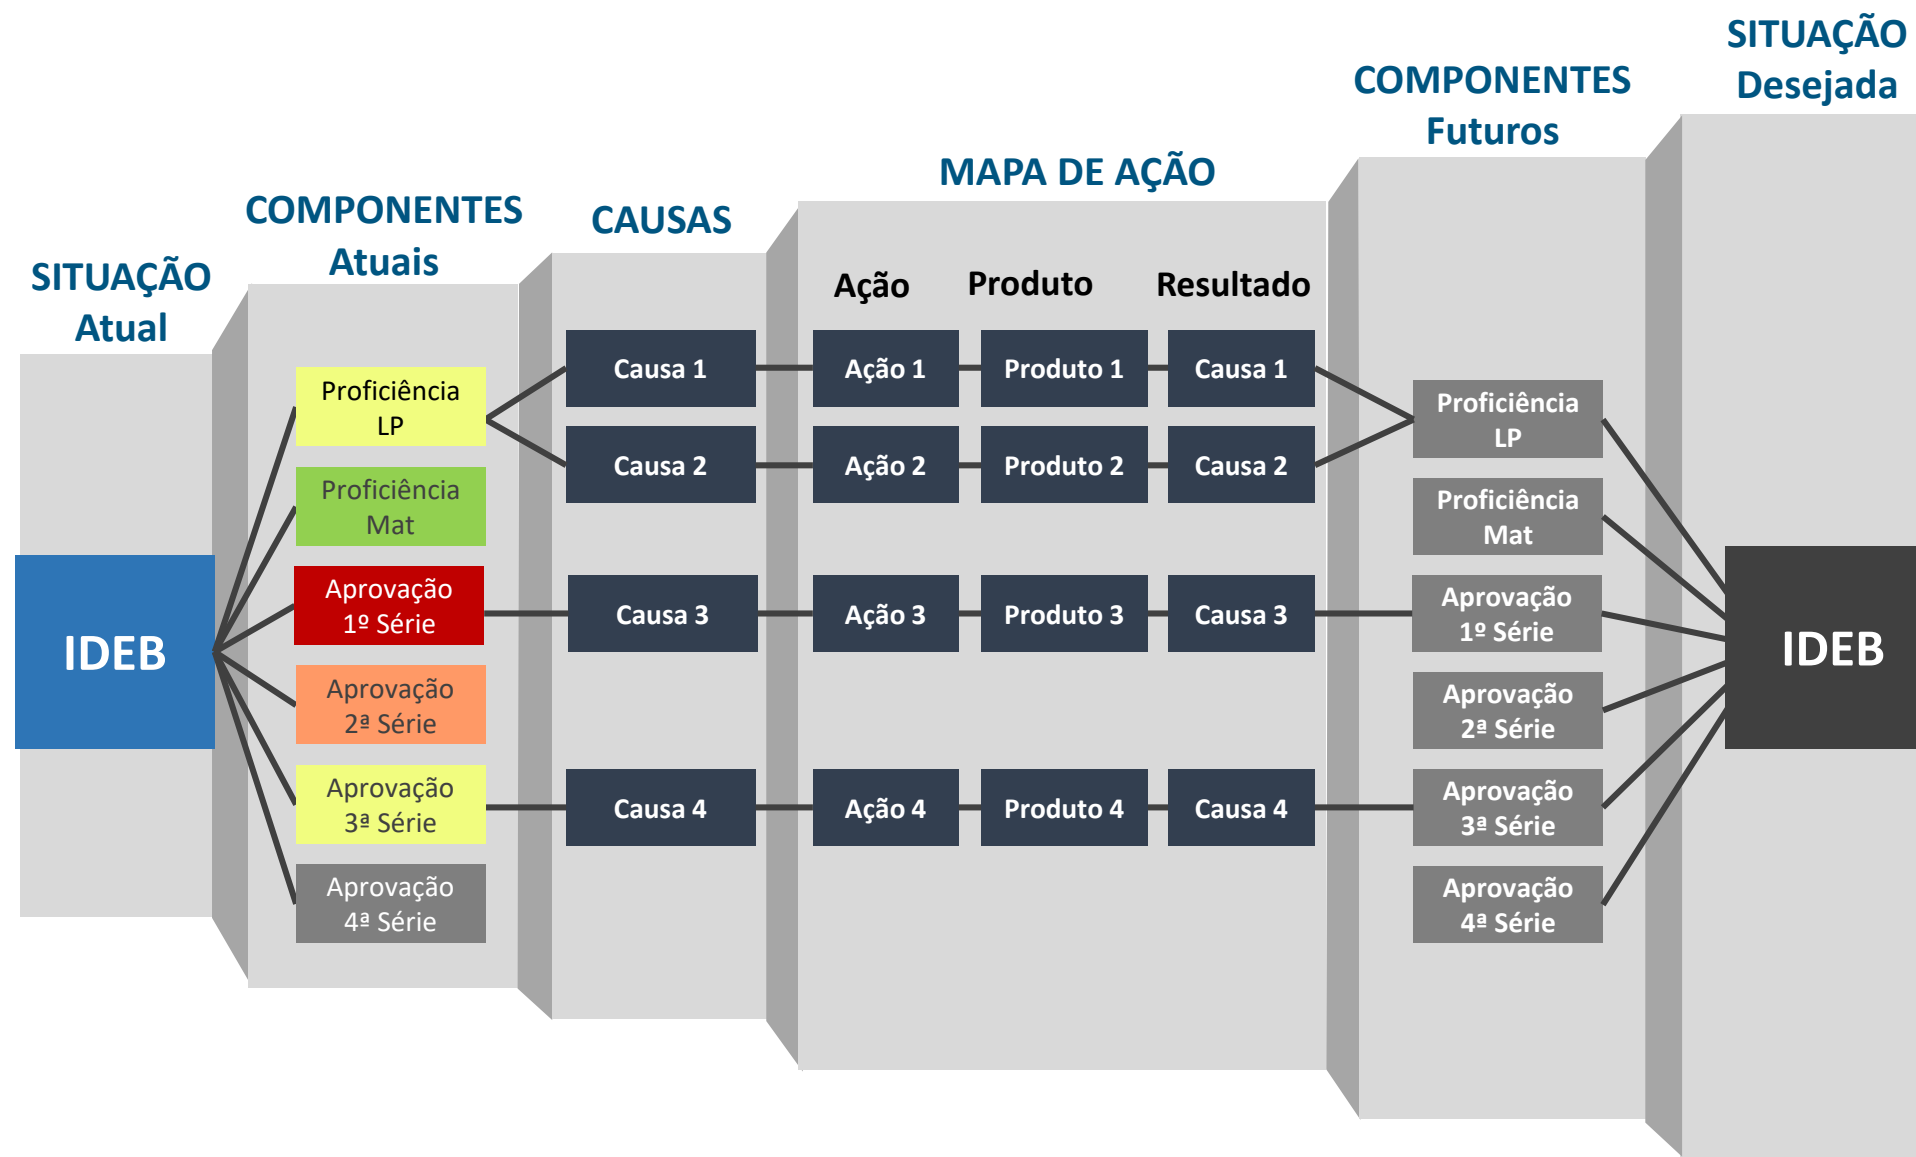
SITUAÇÃO Atual

COMPONENTES Atuais

CAUSAS

MAPA DE AÇÃO

COMPONENTES Futuros

SITUAÇÃO Desejada

IDEB

Proficiência LP

Proficiência Mat

Aprovação 1º Série

Aprovação 2ª Série

Aprovação 3ª Série

Aprovação 4ª Série

Ação

Produto

Resultado

Causa 1

Ação 1

Produto 1

Causa 1

Causa 2

Ação 2

Produto 2

Causa 2

Causa 3

Ação 3

Produto 3

Causa 3

Causa 4

Ação 4

Produto 4

Causa 4

Proficiência LP

Proficiência Mat

Aprovação 1º Série

Aprovação 2ª Série

Aprovação 3ª Série

Aprovação 4ª Série

IDEB